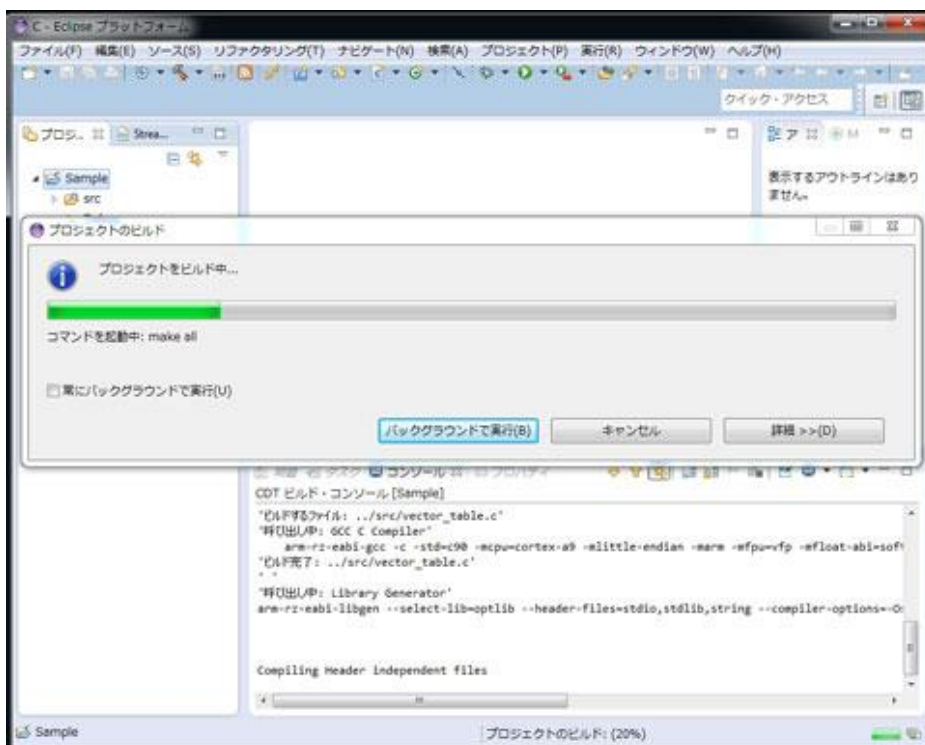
C - Eclipse プラットフォーム

ファイル(F) 編集(E) ソース(S) リファクタリング(T) ナビゲート(N) 検索(A) プロジェクト(P) 実行(R) ウィンドウ(W) ヘルプ(H)

クイック・アクセス

プロジ... Strea...

Sample
src

アウ

表示するアウトラインはありません。

プロジェクトのビルド

プロジェクトをビルド中...

コマンドを起動中: make all

常にバックグラウンドで実行(U)

バックグラウンドで実行(B)

キャンセル

詳細 >>(D)

コンソール

CDT ビルド・コンソール [Sample]

'ビルドするファイル: ../src/vector_table.c'
'呼び出し中: GCC C Compiler'
arm-rz-eabi-gcc -c -std=c90 -mcpu=cortex-a9 -mlittle-endian -marm -mfpu=vfp -mfloat-abi=sof
'ビルド完了: ../src/vector_table.c'
' '
'呼び出し中: Library Generator'
arm-rz-eabi-libgen --select-lib=optlib --header-files=stdio,stdlib,string --compiler-options=-O

Compiling Header independent files

Sample

プロジェクトのビルド: (20%)